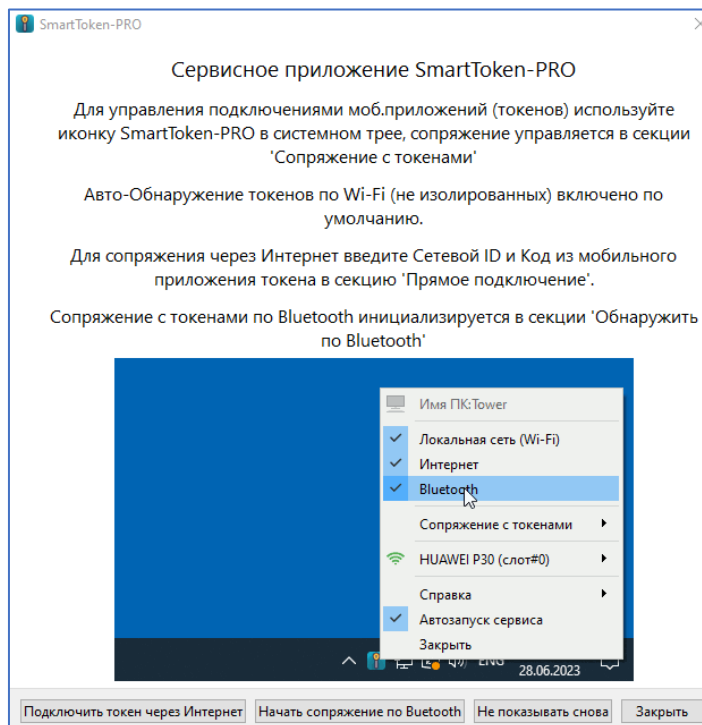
SmartToken-PRO

Сервисное приложение SmartToken-PRO

Для управления подключениями моб.приложений (токенов) используйте иконку SmartToken-PRO в системном трее, сопряжение управляется в секции 'Сопряжение с токенами'

Авто-Обнаружение токенов по Wi-Fi (не изолированных) включено по умолчанию.

Для сопряжения через Интернет введите Сетевой ID и Код из мобильного приложения токена в секцию 'Прямое подключение'.

Сопряжение с токенами по Bluetooth инициализируется в секции 'Обнаружить по Bluetooth'

Имя ПК:Tower
Локальная сеть (Wi-Fi)
Интернет
Bluetooth
Сопряжение с токенами
HUAWEI P30 (слот#0)
Справка
Автозапуск сервиса
Закрыть

ENG
28.06.2023

Подключить токен через Интернет | Начать сопряжение по Buetooth | Не показывать снова | Закрыть